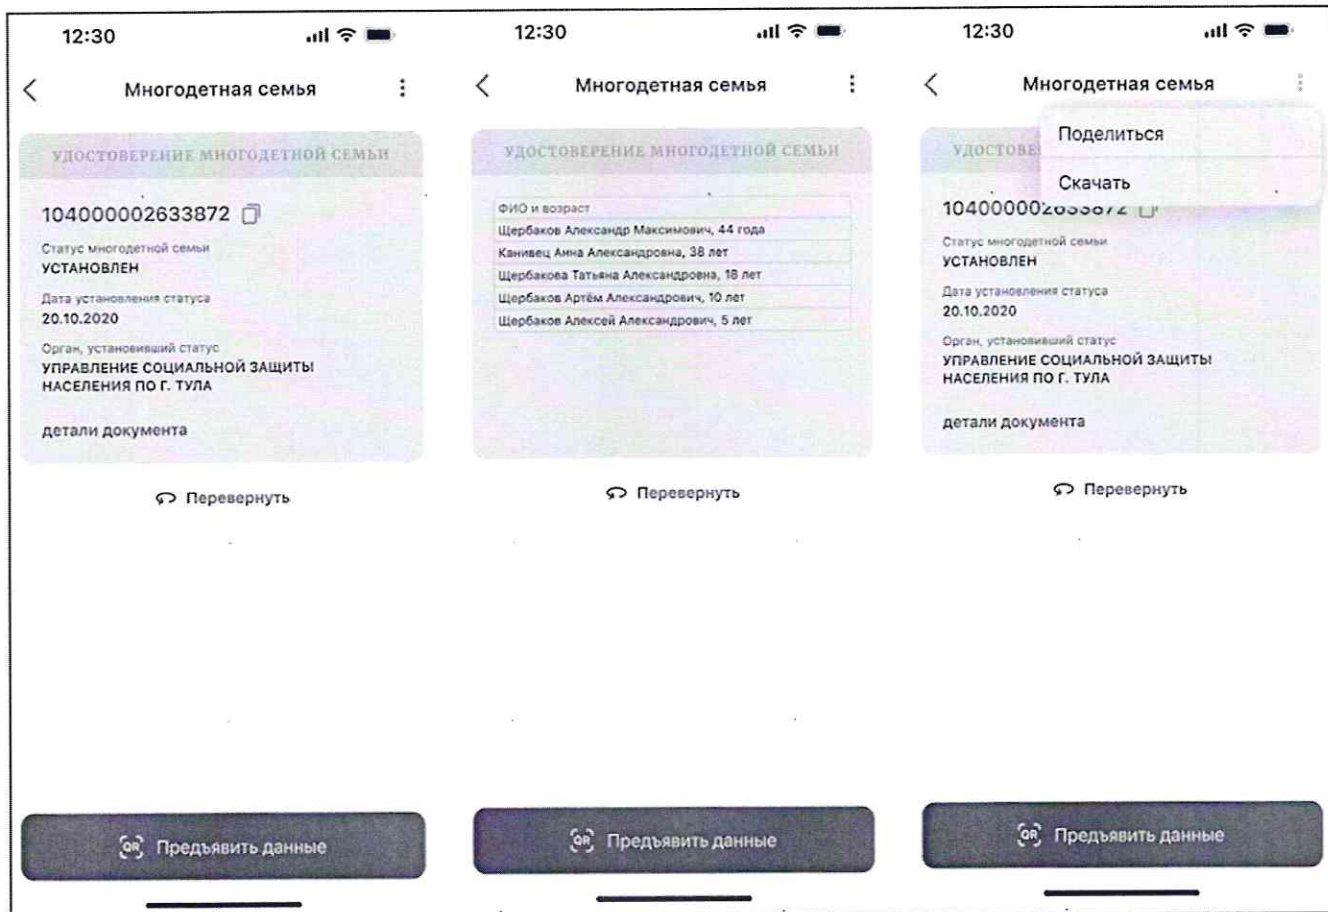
12:30

Многодетная семья

УДОСТОВЕРЕНИЕ МНОГОДЕТНОЙ СЕМЬИ

104000002633872

Статус многодетной семьи
УСТАНОВЛЕН

Дата установления статуса
20.10.2020

Орган, установивший статус
УПРАВЛЕНИЕ СОЦИАЛЬНОЙ ЗАЩИТЫ НАСЕЛЕНИЯ ПО Г. ТУЛА

детали документа

Перевернуть

Предъявить данные

12:30

Многодетная семья

УДОСТОВЕРЕНИЕ МНОГОДЕТНОЙ СЕМЬИ

| ФИО и возраст |
|---|
| Щербаков Александр Максимович, 44 года |
| Канивец Анна Александровна, 38 лет |
| Щербакова Татьяна Александровна, 18 лет |
| Щербаков Артём Александрович, 10 лет |
| Щербаков Алексей Александрович, 5 лет |

Перевернуть

Предъявить данные

12:30

Многодетная семья

УДОСТОВЕ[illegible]

Поделиться

Скачать

1040000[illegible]

Статус многодетной семьи
УСТАНОВЛЕН

Дата установления статуса
20.10.2020

Орган, установивший статус
УПРАВЛЕНИЕ СОЦИАЛЬНОЙ ЗАЩИТЫ НАСЕЛЕНИЯ ПО Г. ТУЛА

детали документа

Перевернуть

Предъявить данные